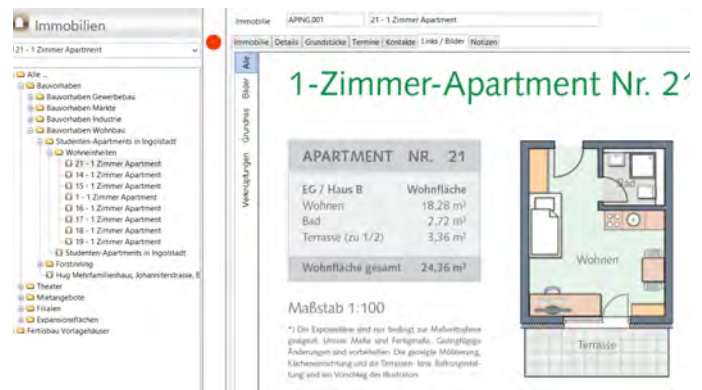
Immobilien

21 - 1 Zimmer Apartment

Alle ...
Bauvorhaben
Bauvorhaben Gewerbebau
Bauvorhaben Märkte
Bauvorhaben Industrie
Bauvorhaben Wohnbau
Studenten-Apartments in Ingolstadt
Wohneinheiten
21 - 1 Zimmer Apartment
14 - 1 Zimmer Apartment
15 - 1 Zimmer Apartment
1 - 1 Zimmer Apartment
16 - 1 Zimmer Apartment
17 - 1 Zimmer Apartment
18 - 1 Zimmer Apartment
19 - 1 Zimmer Apartment
Studenten-Apartments in Ingolstadt
Forstinning
Hug Mehrfamilienhaus, Johanniterstrasse, E
Theater
Mietangebote
Filialen
Expansionsflächen
Fertigbau Vorlagehäuser

Immobilie APING.001 21 - 1 Zimmer Apartment

Immobilie | Details | Grundstücke | Termine | Kontakte | Links / Bilder | Notizen

Alle | Bilder | Grundriss | Verknüpfungen

1-Zimmer-Apartment Nr. 21

| APARTMENT NR. 21 | |
|---|---|
| EG / Haus B | Wohnfläche |
| Wohnen | 18,28 m² |
| Bad | 2,72 m² |
| Terrasse (zu 1/2) | 3,36 m² |
| Wohnfläche gesamt | 24,36 m² |

Maßstab 1:100

*) Die Exposeskizze sind nur bedingt zur Maßentnahme geeignet. Unsere Maße sind Fertigmaße. Geringfügige Änderungen sind vorbehalten. Die gezeigte Möblierung, Kücheneinrichtung und die Terrassen- bzw. Balkongestaltung sind ein Vorschlag des Illustrators.

Bad

Wohnen

Terrasse